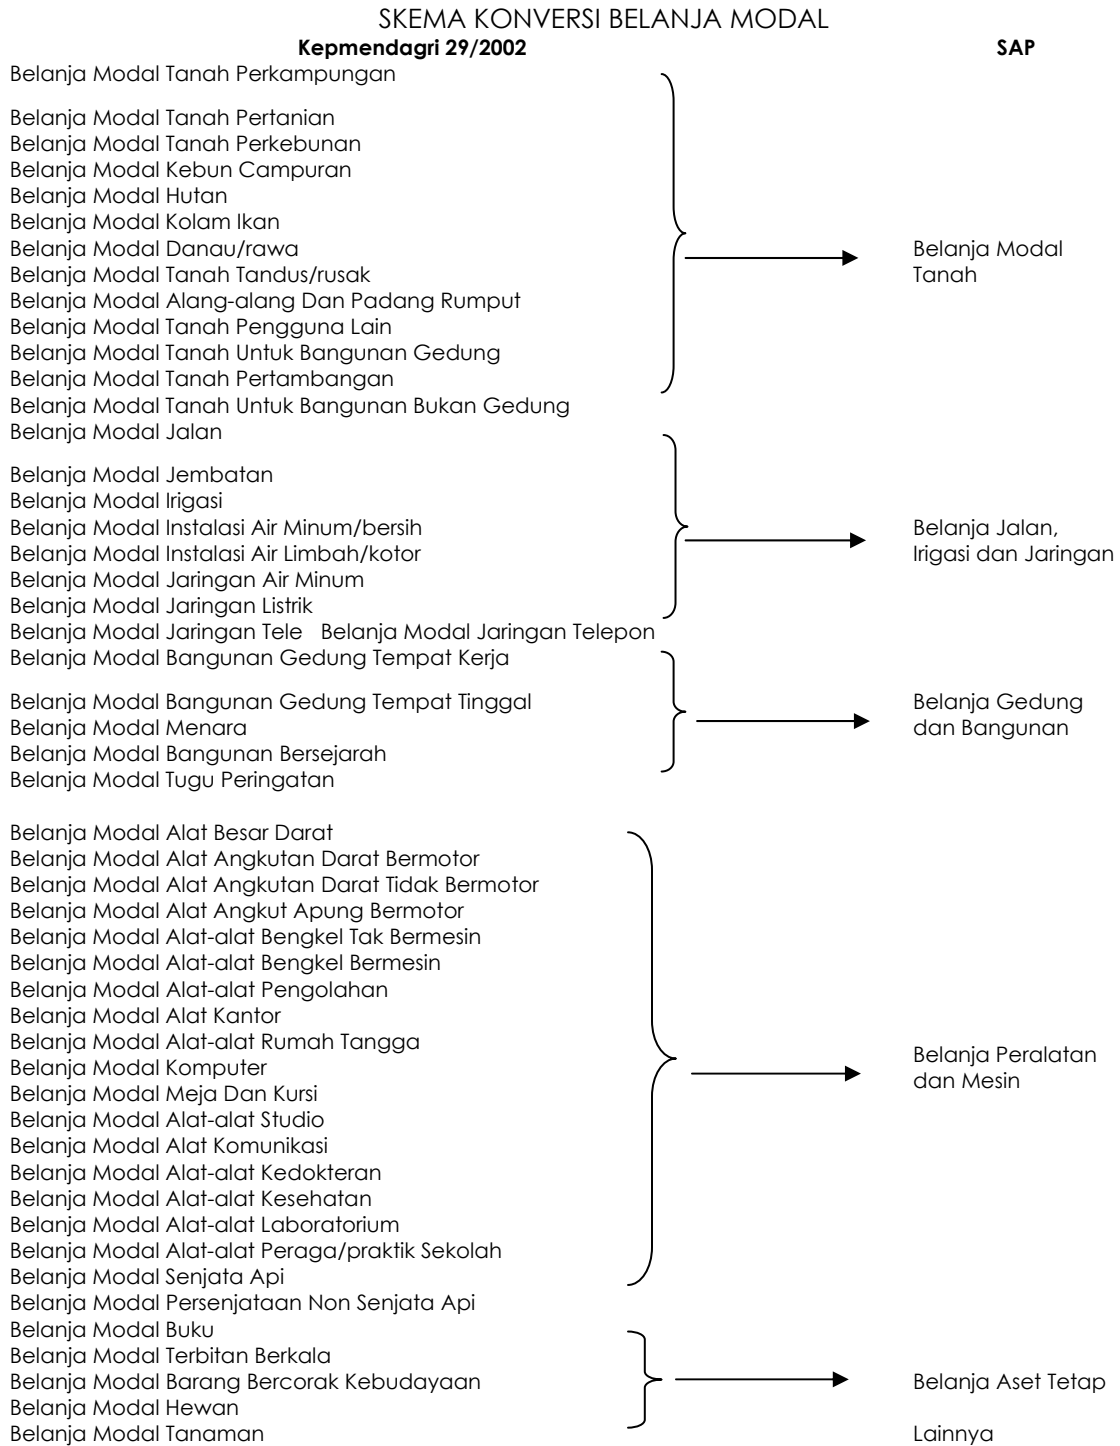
SKEMA KONVERSI BELANJA MODAL

**Kepmendagri 29/2002** **SAP**

Belanja Modal Tanah Perkampungan

Belanja Modal Tanah Pertanian
Belanja Modal Tanah Perkebunan
Belanja Modal Kebun Campuran
Belanja Modal Hutan
Belanja Modal Kolam Ikan
Belanja Modal Danau/rawa
Belanja Modal Tanah Tandus/rusak
Belanja Modal Alang-alang Dan Padang Rumput
Belanja Modal Tanah Pengguna Lain
Belanja Modal Tanah Untuk Bangunan Gedung
Belanja Modal Tanah Pertambangan
Belanja Modal Tanah Untuk Bangunan Bukan Gedung

Belanja Modal Tanah

Belanja Modal Jalan

Belanja Modal Jembatan
Belanja Modal Irigasi
Belanja Modal Instalasi Air Minum/bersih
Belanja Modal Instalasi Air Limbah/kotor
Belanja Modal Jaringan Air Minum
Belanja Modal Jaringan Listrik
Belanja Modal Jaringan Tele Belanja Modal Jaringan Telepon

Belanja Jalan, Irigasi dan Jaringan

Belanja Modal Bangunan Gedung Tempat Kerja

Belanja Modal Bangunan Gedung Tempat Tinggal
Belanja Modal Menara
Belanja Modal Bangunan Bersejarah
Belanja Modal Tugu Peringatan

Belanja Gedung dan Bangunan

Belanja Modal Alat Besar Darat
Belanja Modal Alat Angkutan Darat Bermotor
Belanja Modal Alat Angkutan Darat Tidak Bermotor
Belanja Modal Alat Angkut Apung Bermotor
Belanja Modal Alat-alat Bengkel Tak Bermesin
Belanja Modal Alat-alat Bengkel Bermesin
Belanja Modal Alat-alat Pengolahan
Belanja Modal Alat Kantor
Belanja Modal Alat-alat Rumah Tangga
Belanja Modal Komputer
Belanja Modal Meja Dan Kursi
Belanja Modal Alat-alat Studio
Belanja Modal Alat Komunikasi
Belanja Modal Alat-alat Kedokteran
Belanja Modal Alat-alat Kesehatan
Belanja Modal Alat-alat Laboratorium
Belanja Modal Alat-alat Peraga/praktik Sekolah
Belanja Modal Senjata Api
Belanja Modal Persenjataan Non Senjata Api

Belanja Peralatan dan Mesin

Belanja Modal Buku
Belanja Modal Terbitan Berkala
Belanja Modal Barang Bercorak Kebudayaan
Belanja Modal Hewan
Belanja Modal Tanaman

Belanja Aset Tetap

Lainnya